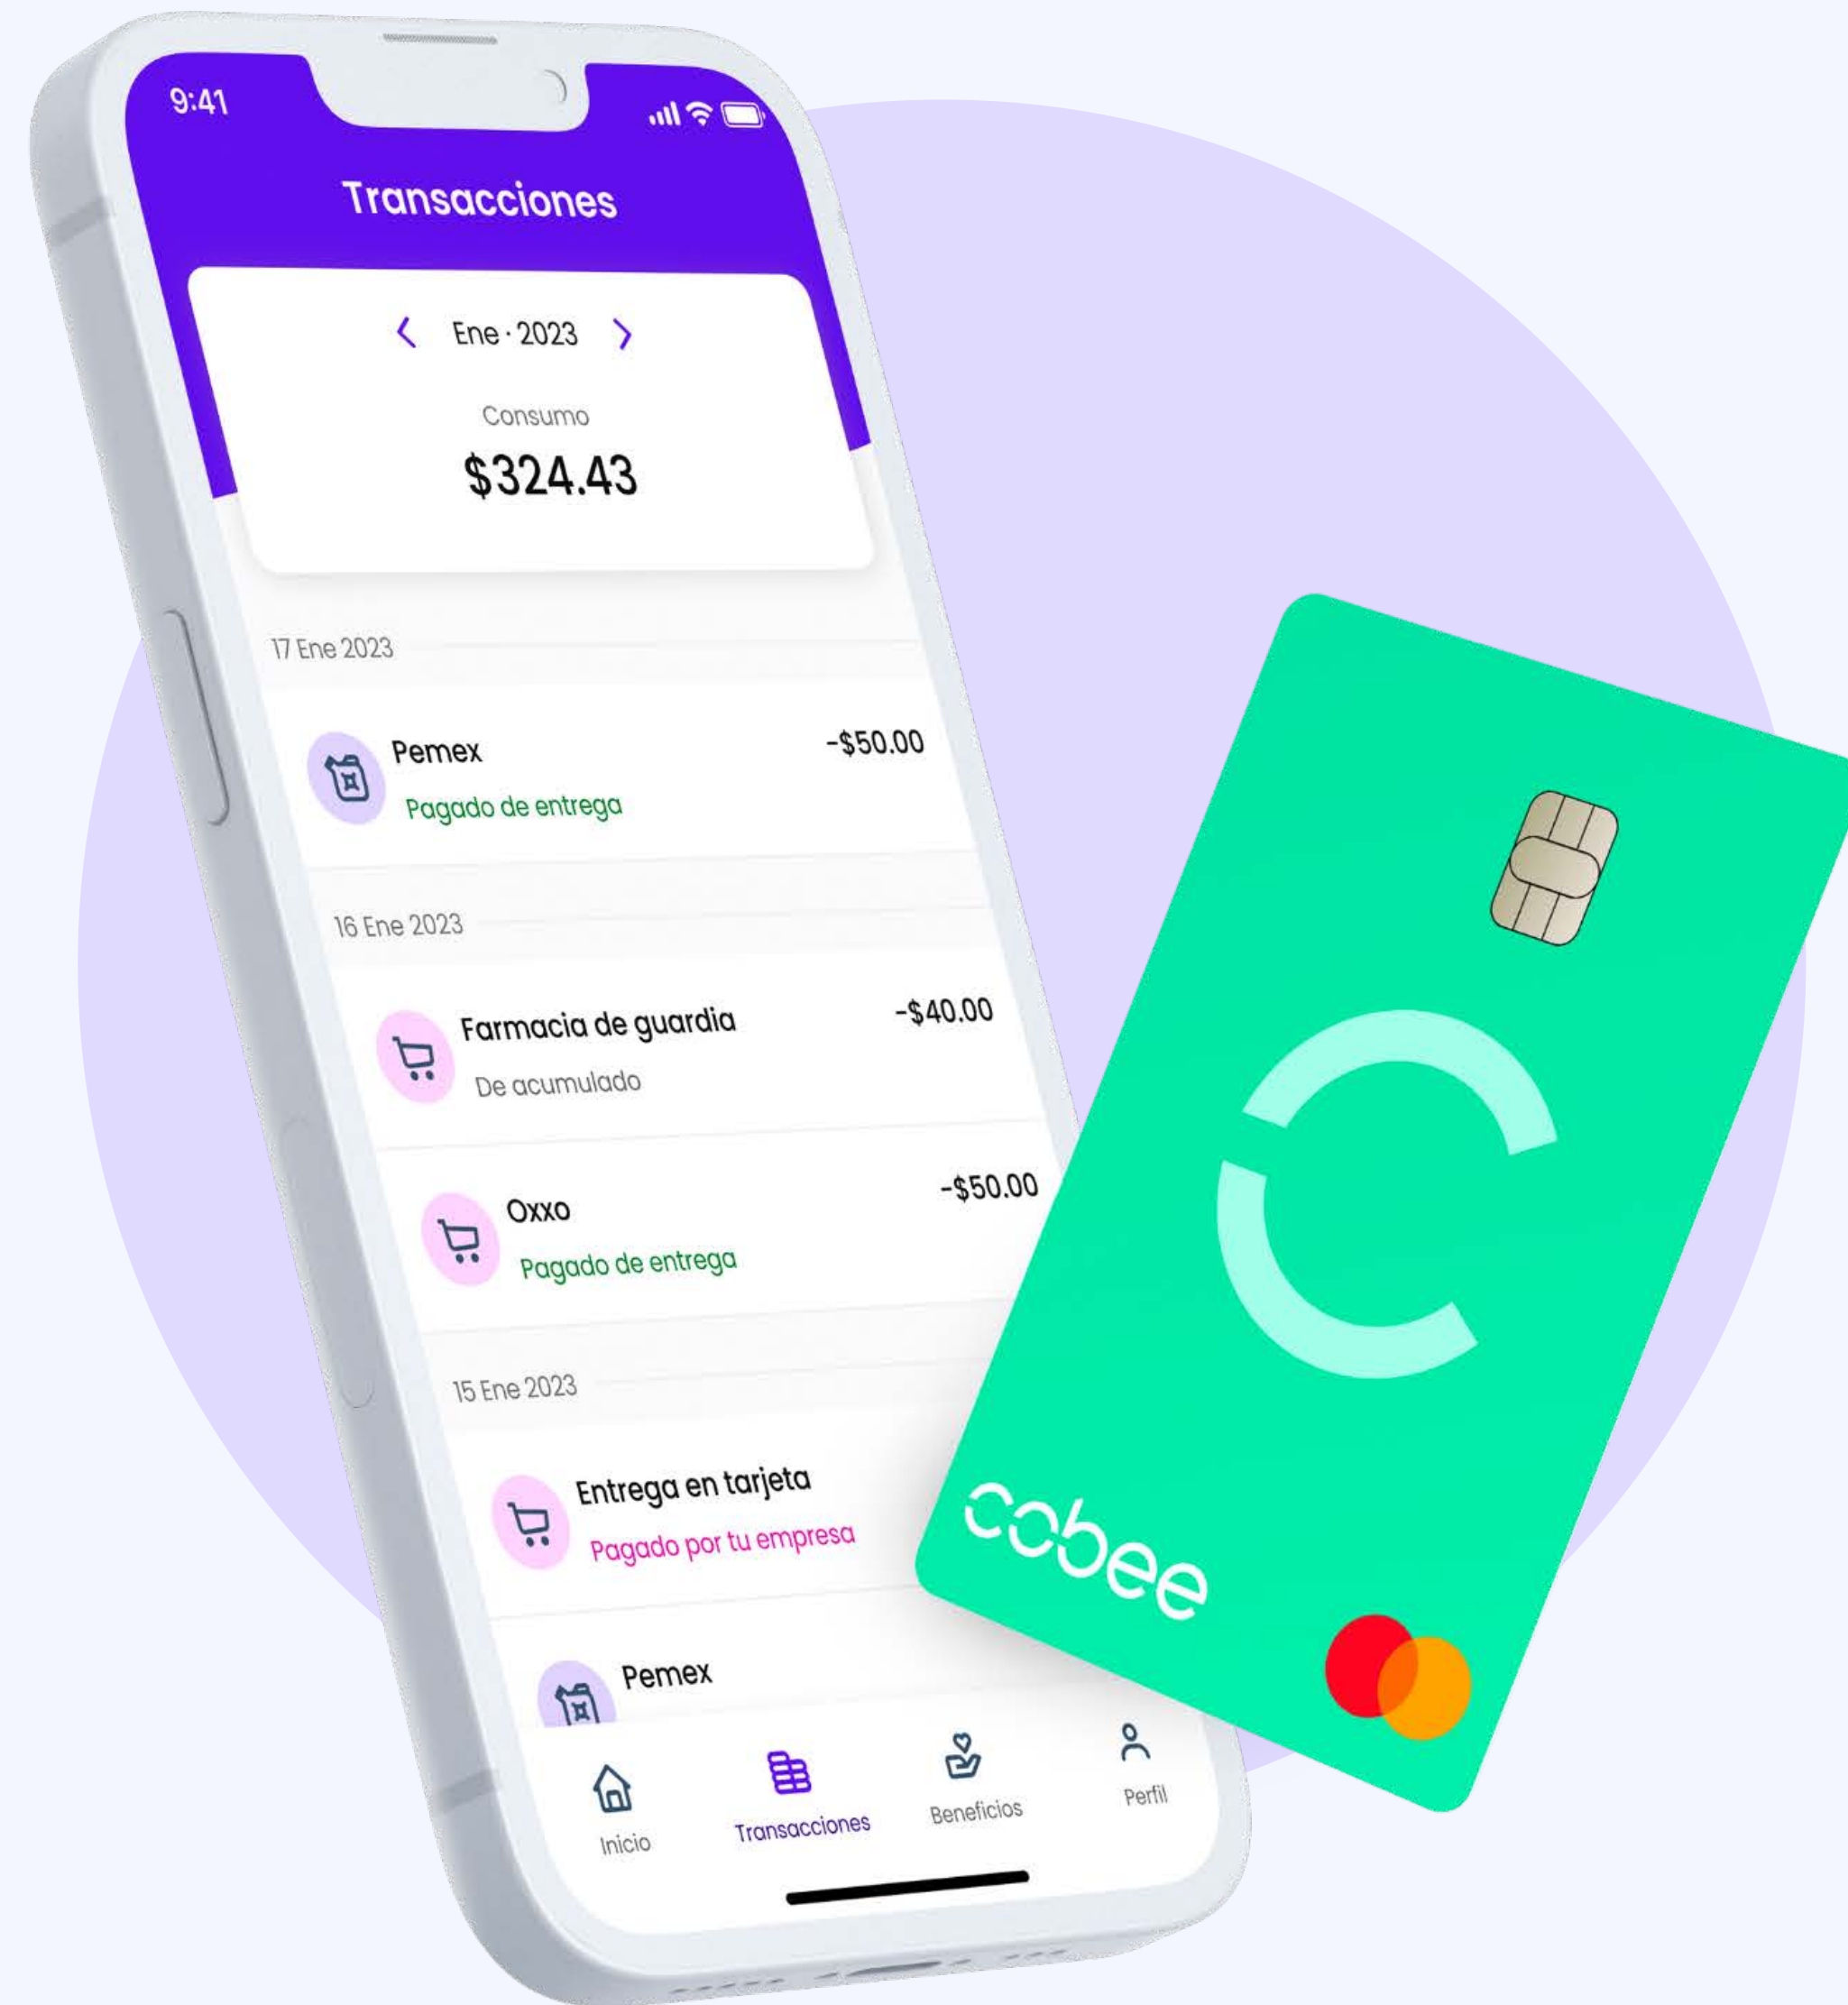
9:41

Transacciones

Ene · 2023

Consumo

$324.43

17 Ene 2023

Pemex
Pagado de entrega
-$50.00

16 Ene 2023

Farmacia de guardia
De acumulado
-$40.00

Oxxo
Pagado de entrega
-$50.00

15 Ene 2023

Entrega en tarjeta
Pagado por tu empresa

Pemex

Inicio
Transacciones
Beneficios
Perfil

cobee